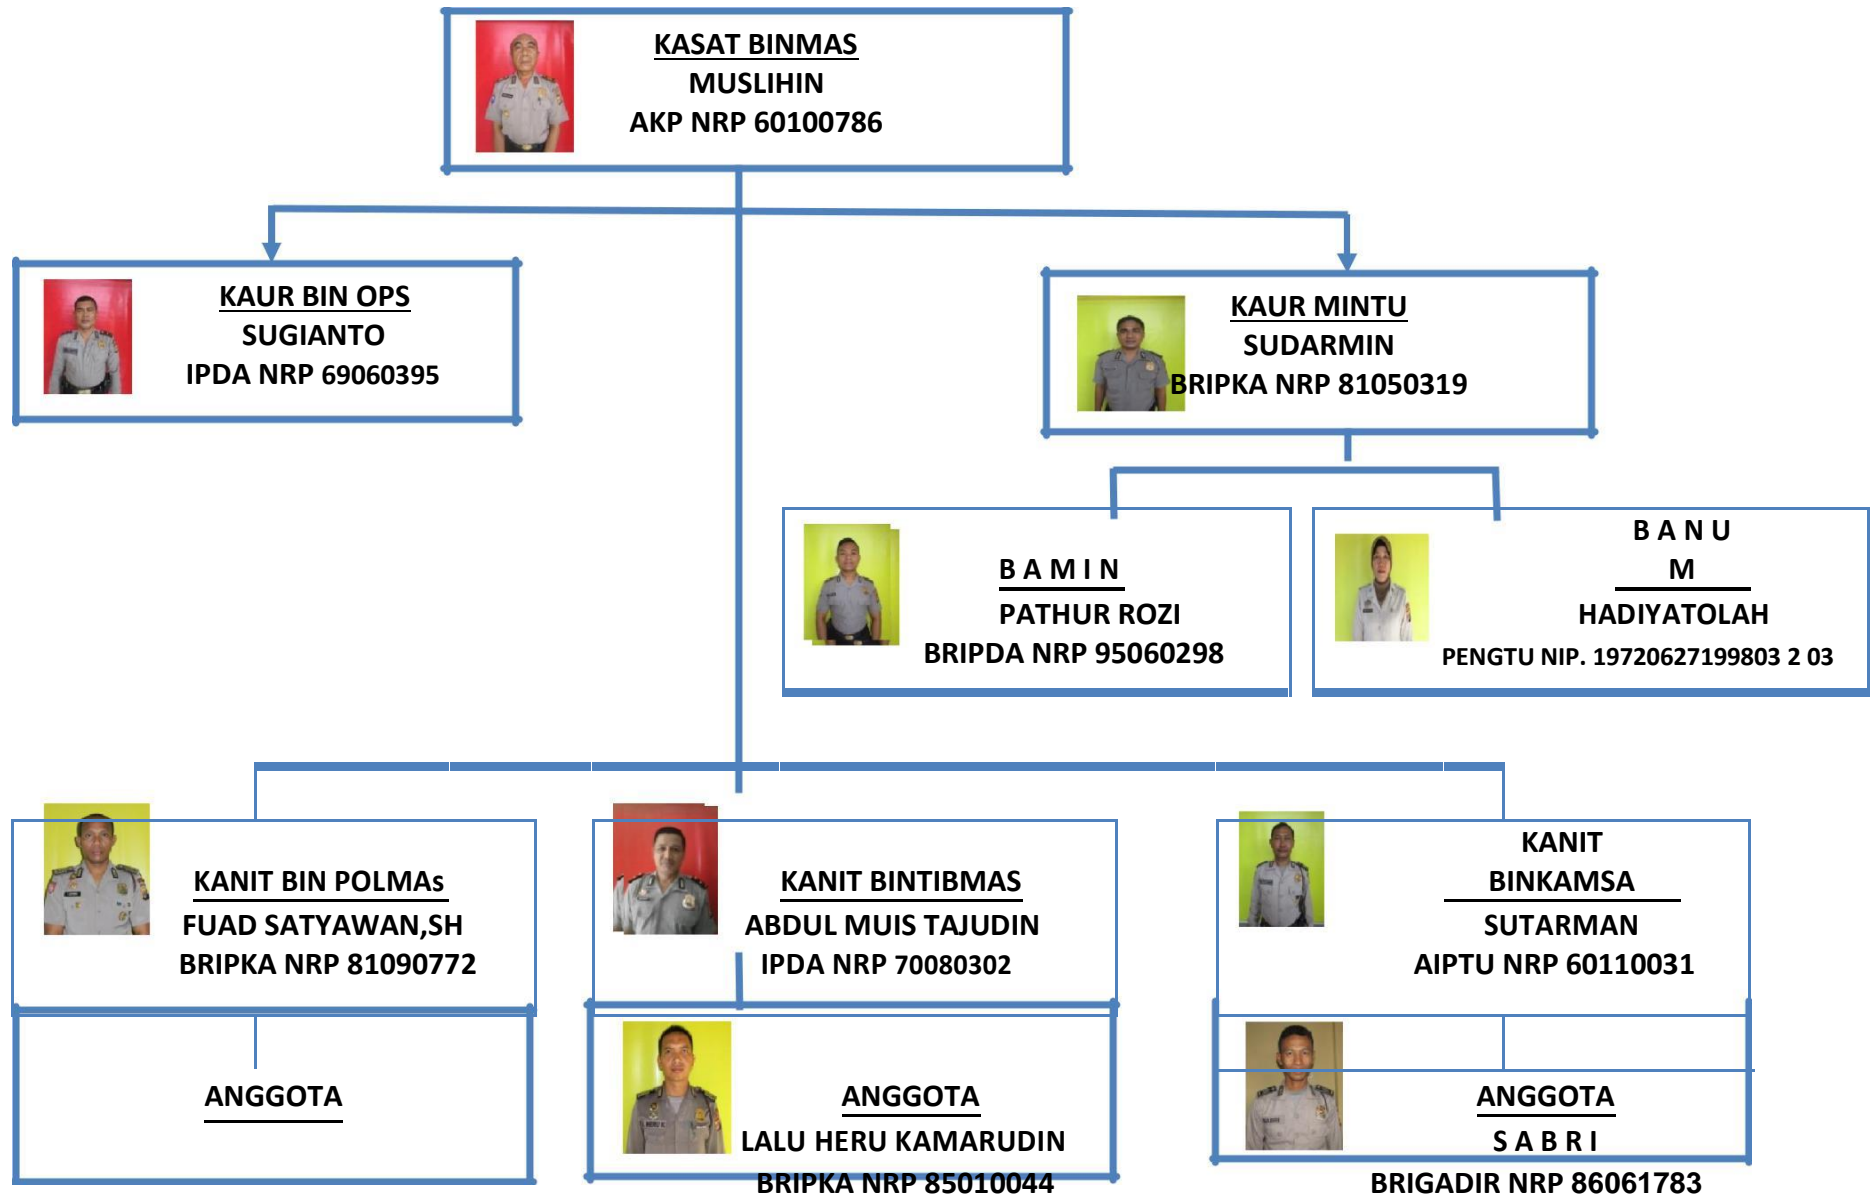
KASAT BINMAS
MUSLIHIN
AKP NRP 60100786

KAUR BIN OPS
SUGIANTO
IPDA NRP 69060395

KAUR MINTU
SUDARMIN
BRIPKA NRP 81050319

B A M I N
PATHUR ROZI
BRIPDA NRP 95060298

B A N U
M
HADIYATOLAH
PENGTU NIP. 19720627199803 2 03

KANIT BIN POLMAs
FUAD SATYAWAN,SH
BRIPKA NRP 81090772

KANIT BINTIBMAS
ABDUL MUIS TAJUDIN
IPDA NRP 70080302

KANIT
BINKAMSA
SUTARMAN
AIPTU NRP 60110031

ANGGOTA

ANGGOTA
LALU HERU KAMARUDIN
BRIPKA NRP 85010044

ANGGOTA
S A B R I
BRIGADIR NRP 86061783